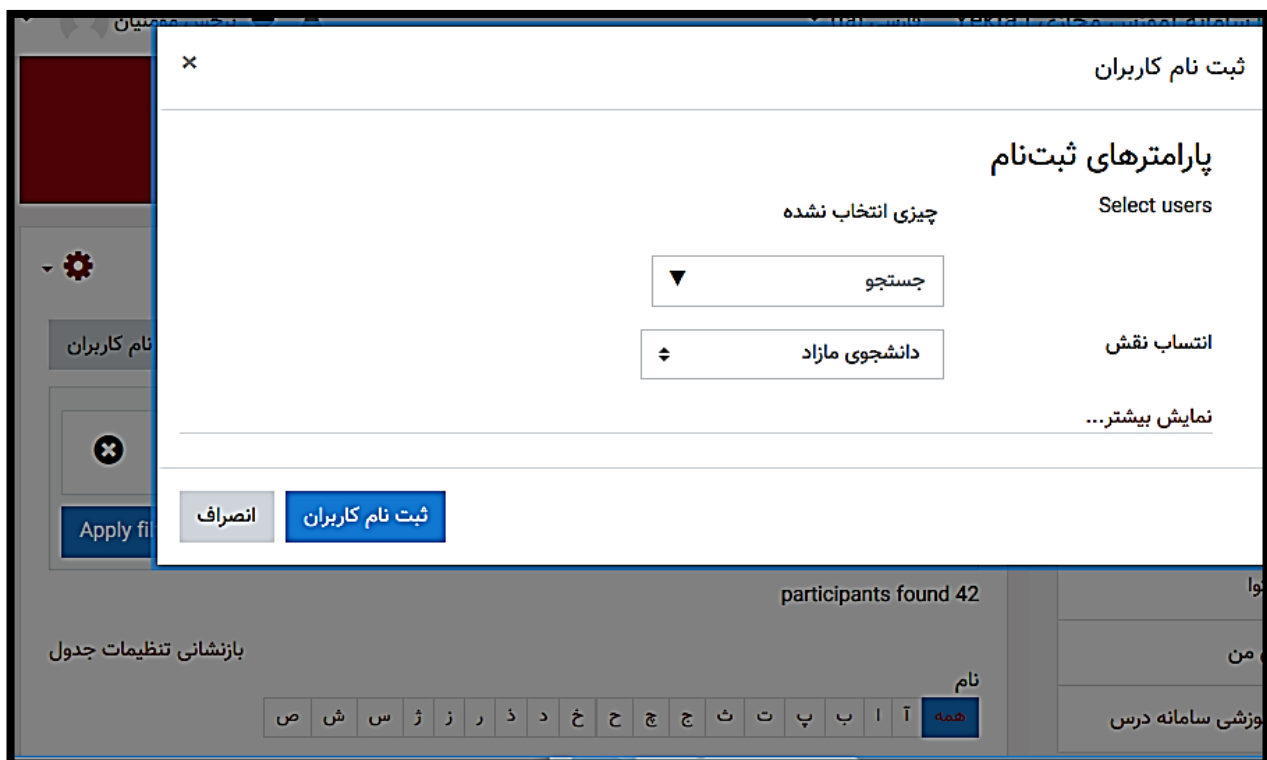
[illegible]

×
ثبت نام کاربران

پارامترهای ثبت‌نام

Select users
چیزی انتخاب نشده

جستجو ▼

انتساب نقش
دانشجوی مازاد

نمایش بیشتر...

ثبت نام کاربران
انصراف

نام کاربران

Apply fil

participants found 42

بازنشانی تنظیمات جدول

نام

همه | آ | ا | ب | پ | ت | ث | ج | چ | ح | خ | د | ذ | ر | ز | ژ | س | ش | ص

توا

ی من

وزشی سامانه درس